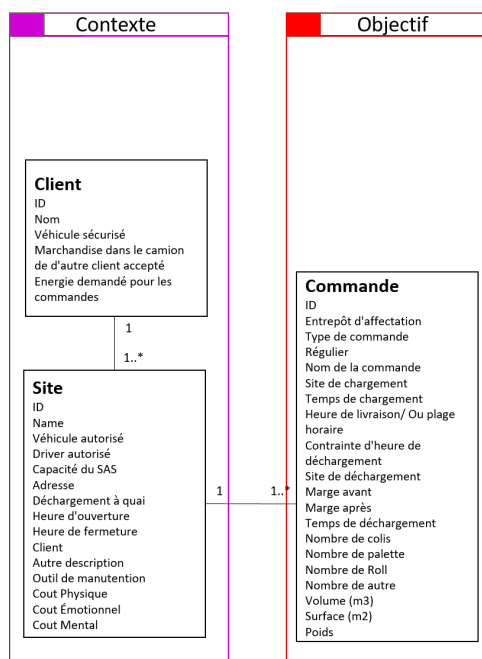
Contexte

Objectif

Client
ID
Nom
Véhicule sécurisé
Marchandise dans le camion de d'autre client accepté
Energie demandé pour les commandes

1

1..*

Site
ID
Name
Véhicule autorisé
Driver autorisé
Capacité du SAS
Adresse
Déchargement à quai
Heure d'ouverture
Heure de fermeture
Client
Autre description
Outil de manutention
Cout Physique
Cout Émotionnel
Cout Mental

1

1..*

Commande
ID
Entrepôt d'affectation
Type de commande
Régulier
Nom de la commande
Site de chargement
Temps de chargement
Heure de livraison/ Ou plage horaire
Contrainte d'heure de déchargement
Site de déchargement
Marge avant
Marge après
Temps de déchargement
Nombre de colis
Nombre de palette
Nombre de Roll
Nombre de autre
Volume (m3)
Surface (m2)
Poids